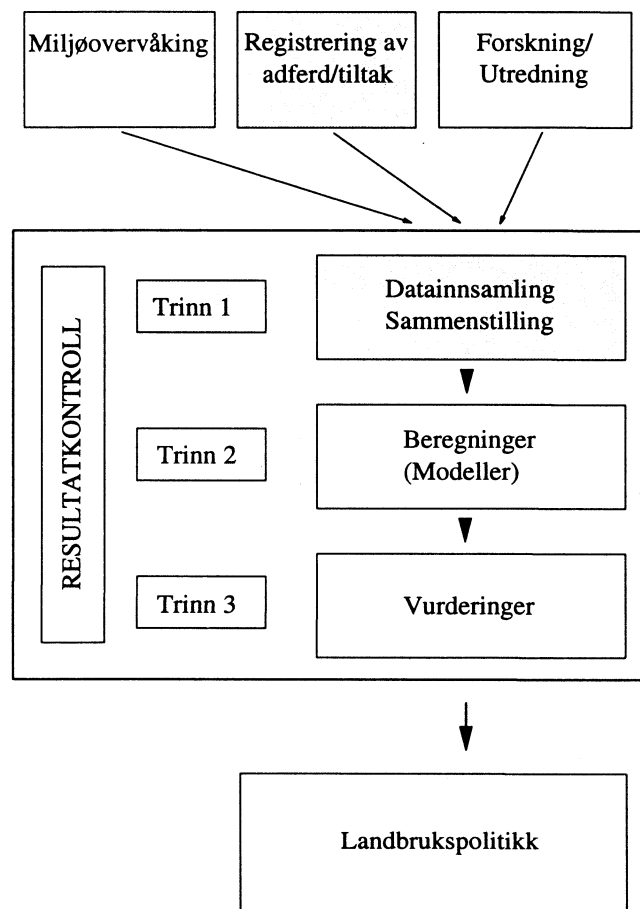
Miljøovervåking

Registrering av adferd/tiltak

Forskning/ Utredning

RESULTATKONTROLL

Trinn 1

Datainnsamling Sammenstilling

Trinn 2

Beregninger (Modeller)

Trinn 3

Vurderinger

Landbrukspolitikk